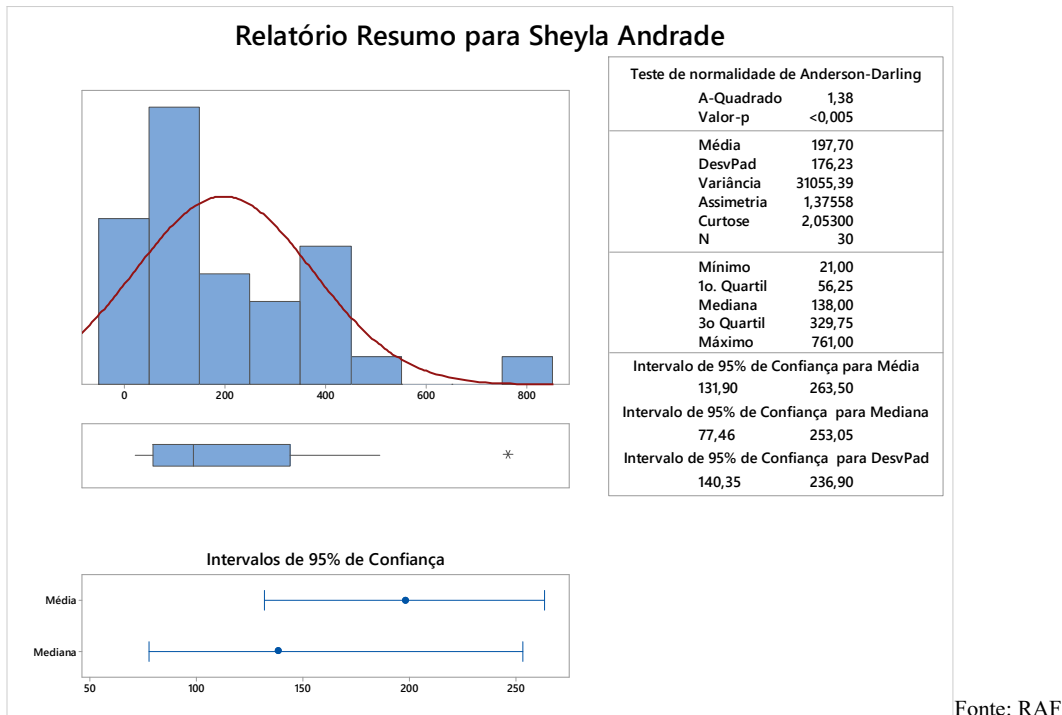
Relatório Resumo para Sheyla Andrade

0 200 400 600 800

Intervalos de 95% de Confiança

Média

Mediana

50 100 150 200 250

| Teste de normalidade de Anderson-Darling | |
|---|---|
| A-Quadrado | 1,38 |
| Valor-p | <0,005 |
| Média | 197,70 |
| DesvPad | 176,23 |
| Variância | 31055,39 |
| Assimetria | 1,37558 |
| Curtose | 2,05300 |
| N | 30 |
| Mínimo | 21,00 |
| 1o. Quartil | 56,25 |
| Mediana | 138,00 |
| 3o Quartil | 329,75 |
| Máximo | 761,00 |
| Intervalo de 95% de Confiança para Média | |
| 131,90 | 263,50 |
| Intervalo de 95% de Confiança para Mediana | |
| 77,46 | 253,05 |
| Intervalo de 95% de Confiança para DesvPad | |
| 140,35 | 236,90 |

Fonte: RAF